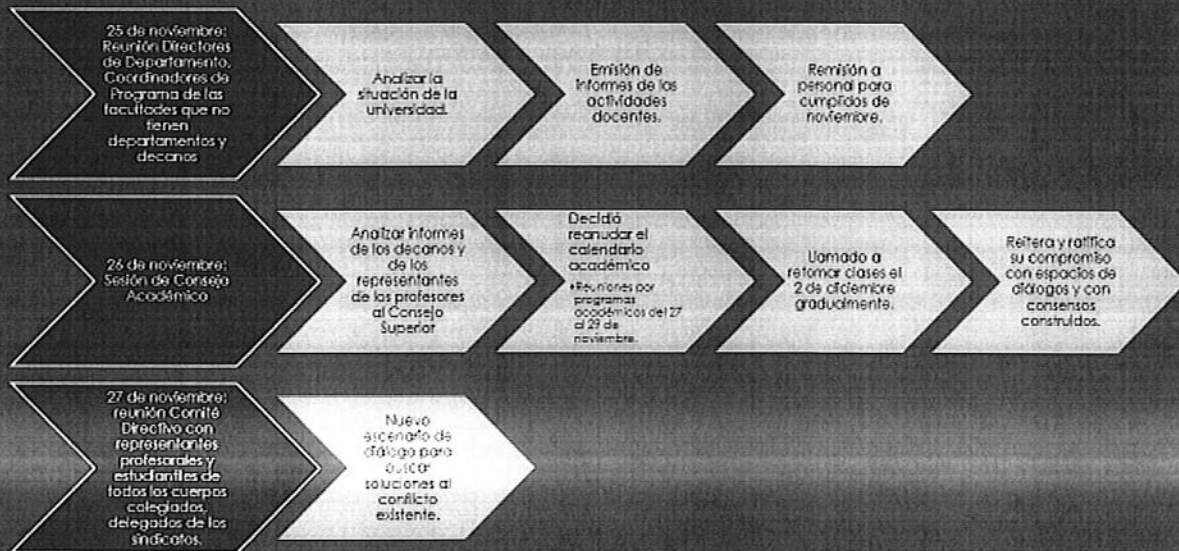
25 de noviembre: Reunión Directores de Departamento, Coordinadores de Programa de las facultades que no tienen departamentos y decanos

Analizar la situación de la universidad.

Emisión de informes de las actividades docentes.

Remisión a personal para cumplidos de noviembre.

26 de noviembre: Sesión de Consejo Académico

Analizar informes de los decanos y de los representantes de los profesores al Consejo Superior

Decidió reanudar el calendario académico

•Reuniones por programas académicos del 27 al 29 de noviembre.

Llamado a retomar clases el 2 de diciembre gradualmente.

Reitera y ratifica su compromiso con espacios de diálogos y con consensos construidos.

27 de noviembre: reunión Comité Directivo con representantes profesorales y estudiantiles de todos los cuerpos colegiados, delegados de los sindicatos.

Nuevo escenario de diálogo para buscar soluciones al conflicto existente.